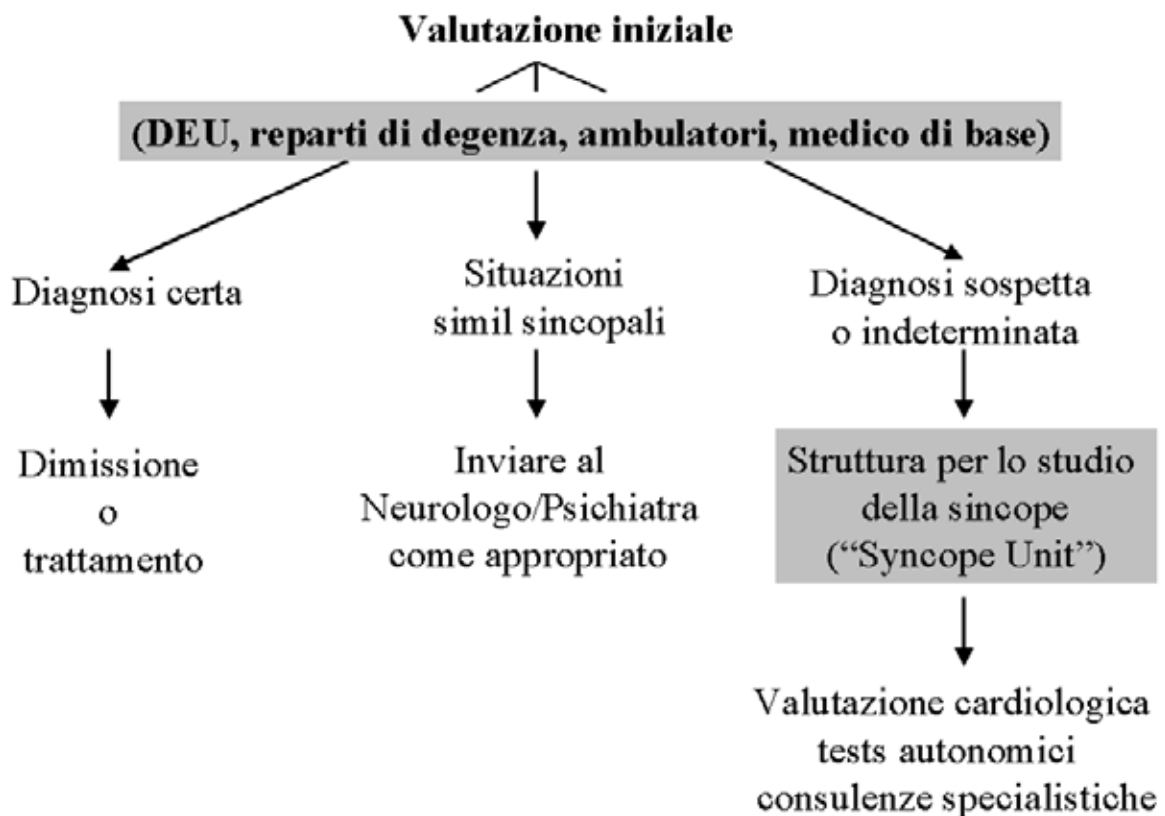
Valutazione iniziale

(DEU, reparti di degenza, ambulatori, medico di base)

Diagnosi certa

Dimissione o trattamento

Situazioni simil sincopali

Inviare al Neurologo/Psichiatra come appropriato

Diagnosi sospetta o indeterminata

Struttura per lo studio della sincope ("Syncope Unit")

Valutazione cardiologica tests autonomici consulenze specialistiche